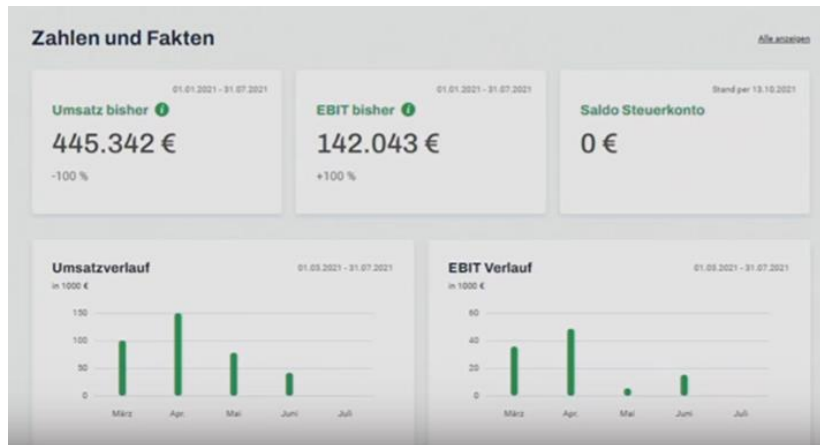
Zahlen und Fakten

Alle anzeigen

01.01.2021 - 31.07.2021

Umsatz bisher

445.342 €

-100 %

01.01.2021 - 31.07.2021

EBIT bisher

142.043 €

+100 %

Stand per 13.10.2021

Saldo Steuerkonto

0 €

Umsatzverlauf

01.03.2021 - 31.07.2021

in 1000 €

150

100

50

0

März

Apr.

Mai

Juni

Juli

EBIT Verlauf

01.03.2021 - 31.07.2021

in 1000 €

60

40

20

0

März

Apr.

Mai

Juni

Juli